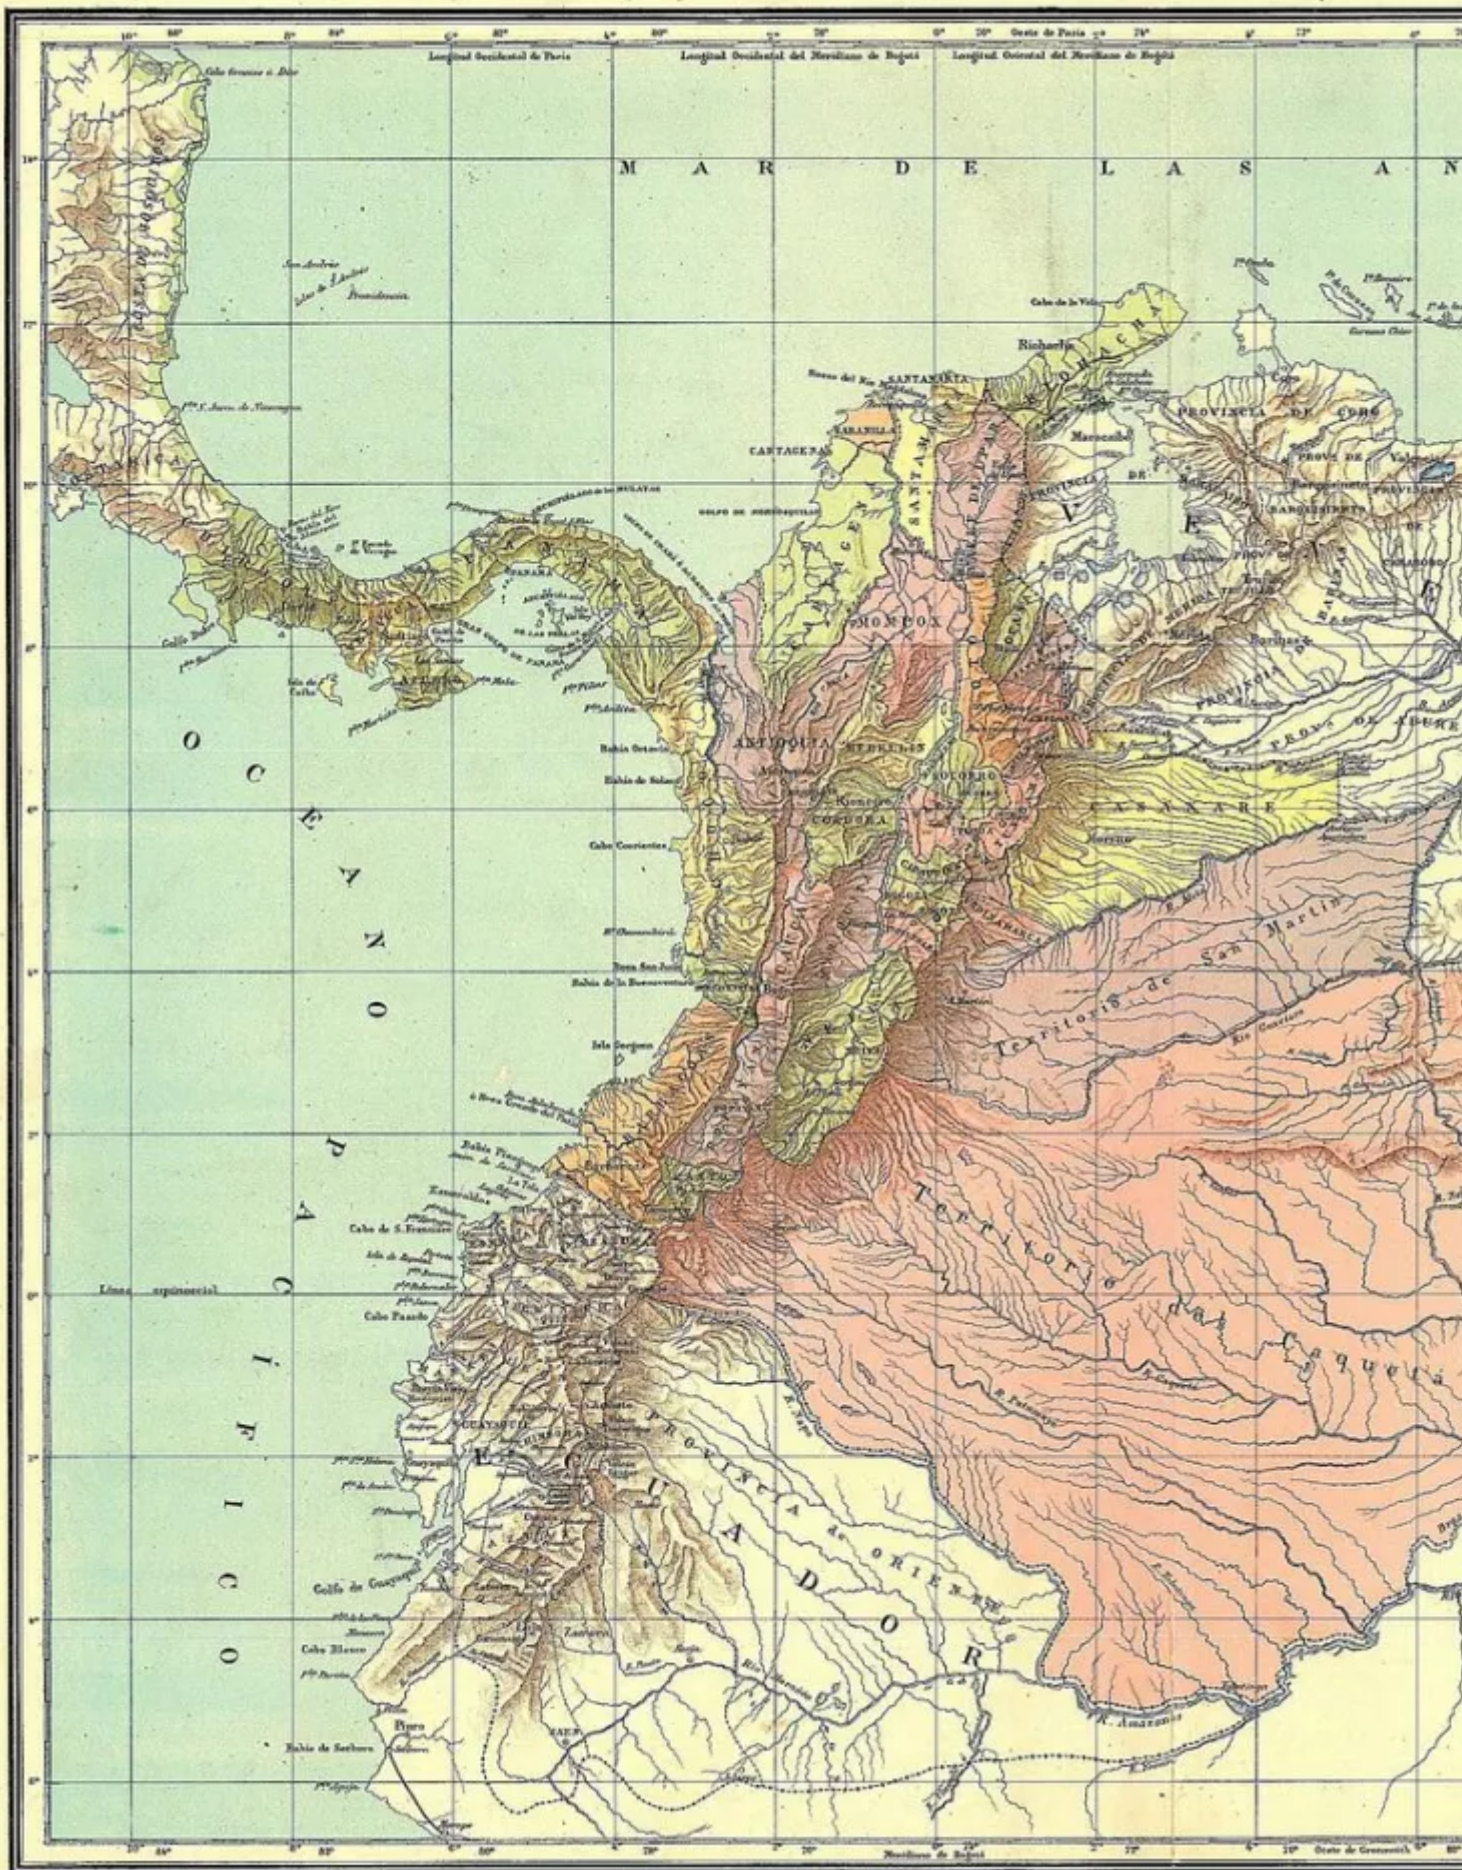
Longitud Occidental de Paris
Longitud Occidental del Meridiano de Bogotá
Longitud Oriental del Meridiano de Bogotá
Oeste de Paris

MAR DE LAS AN

OCEANO PACÍFICO

Cabo Gracias á Dios
San Andrés
Providencia
Riohacha
Santamarta
Cartagena
Barranquilla
Cabo de la Vela
Provincia de Coro
Maracaibo
Mompox
Antioquia
Medellin
Córdoba
Socorro
Casanare
Territorio de San Martin
Territorio del Caquetá
Panamá
Veraguas
Azuero
Golfo Dulce
Golfo de Darien
Bahia Octavia
Bahia de Solano
Cabo Corrientes
Bahia de la Buenaventura
Isla Gorgona
Bahia Tumaco
Cabo de S. Francisco
Línea equinoccial
Cabo Pasado
Guayaquil
Golfo de Guayaquil
Cabo Blanco
Piura
Bahia de Sechura
Provincia de Oriente
Ecuador
R. Amazonas
Meridiano de Bogotá
Oeste de Greenwich